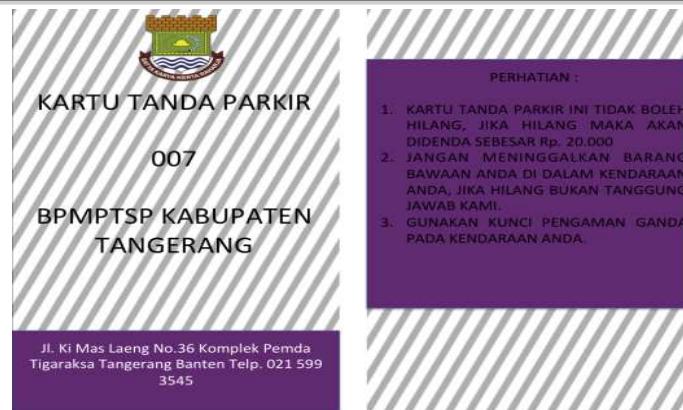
KARTU TANDA PARKIR

007

BPMPTSP KABUPATEN TANGERANG

Jl. Ki Mas Laeng No.36 Komplek Pemda Tigaraksa Tangerang Banten Telp. 021 599 3545

PERHATIAN :

1. KARTU TANDA PARKIR INI TIDAK BOLEH HILANG, JIKA HILANG MAKA AKAN DIDENDA SEBESAR Rp. 20.000
2. JANGAN MENINGGALKAN BARANG BAWAAN ANDA DI DALAM KENDARAAN ANDA, JIKA HILANG BUKAN TANGGUNG JAWAB KAMI.
3. GUNAKAN KUNCI PENGAMAN GANDA PADA KENDARAAN ANDA.